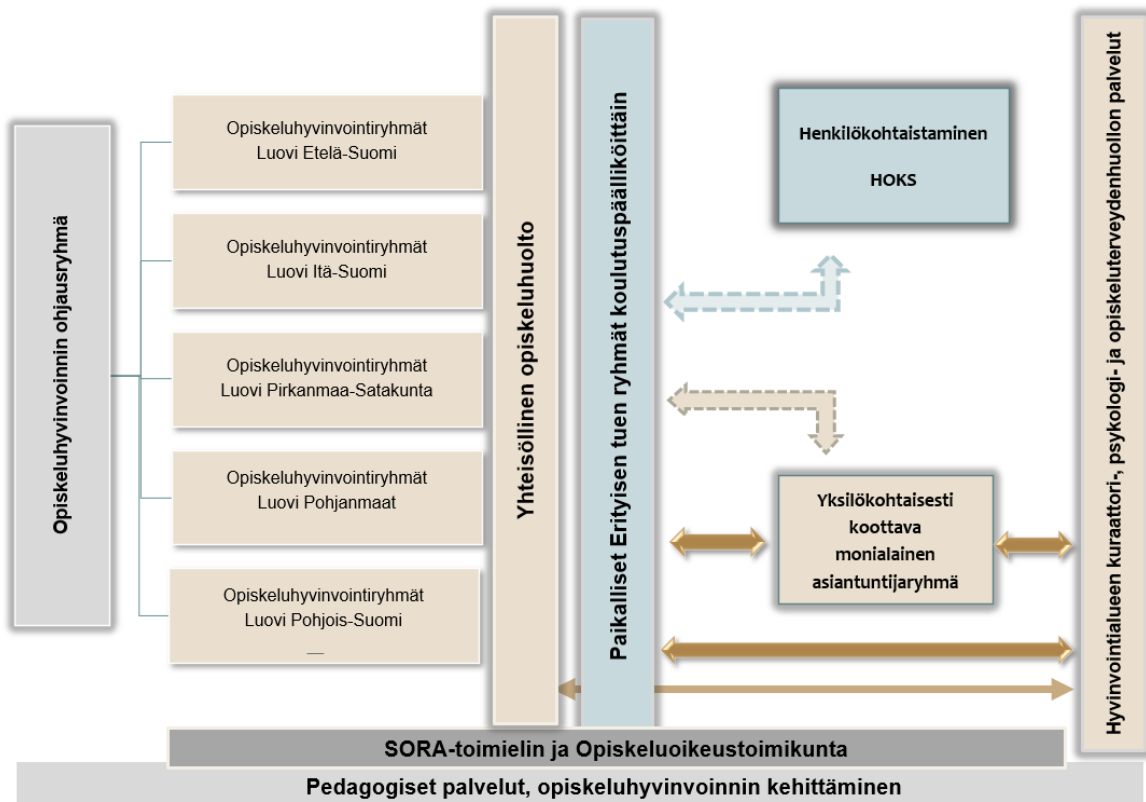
Opiskeluhyvinvoinnin ohjausryhmä

Opiskeluhyvinvointiryhmät Luovi Etelä-Suomi

Opiskeluhyvinvointiryhmät Luovi Itä-Suomi

Opiskeluhyvinvointiryhmät Luovi Pirkanmaa-Satakunta

Opiskeluhyvinvointiryhmät Luovi Pohjanmaat

Opiskeluhyvinvointiryhmät Luovi Pohjois-Suomi

Yhteisöllinen opiskeluhuolto

Paikalliset Erityisen tuen ryhmät koulutuspäälliköittäin

Henkilökohtaistaminen

HOKS

Yksilökohtaisesti koottava monialainen asiantuntijaryhmä

Hyvinvointialueen kuraattori-, psykologi- ja opiskeluterveydenhuollon palvelut

SORA-toimielin ja Opiskeluoikeustoimikunta

Pedagogiset palvelut, opiskeluhyvinvoinnin kehittäminen